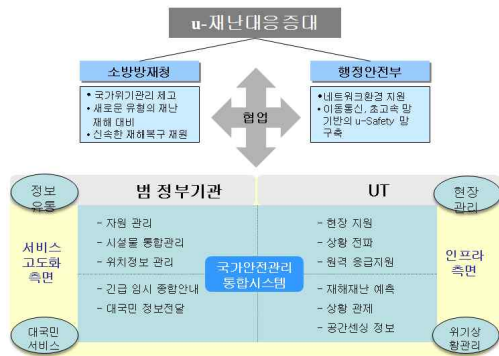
u-재난대응증대

소방방재청

• 국가위기관리 제고
• 새로운 유형의 재난 재해 대비
• 신속한 재해복구 지원

행정안전부

• 네트워크환경 지원
• 이동통신, 초고속 망 기반의 u-Safety 망 구축

협업

정보 유통

서비스 고도화 측면

대국민 서비스

범 정부기관

- 자원 관리
- 시설물 통합관리
- 위치정보 관리

- 긴급 임시 종합안내
- 대국민 정보전달

국가안전관리 통합시스템

UT

- 현장 지원
- 상황 전파
- 원격 응급지원

- 재해재난 예측
- 상황 관제
- 공간센싱 정보

현장 관리

인프라 측면

위기상황관리